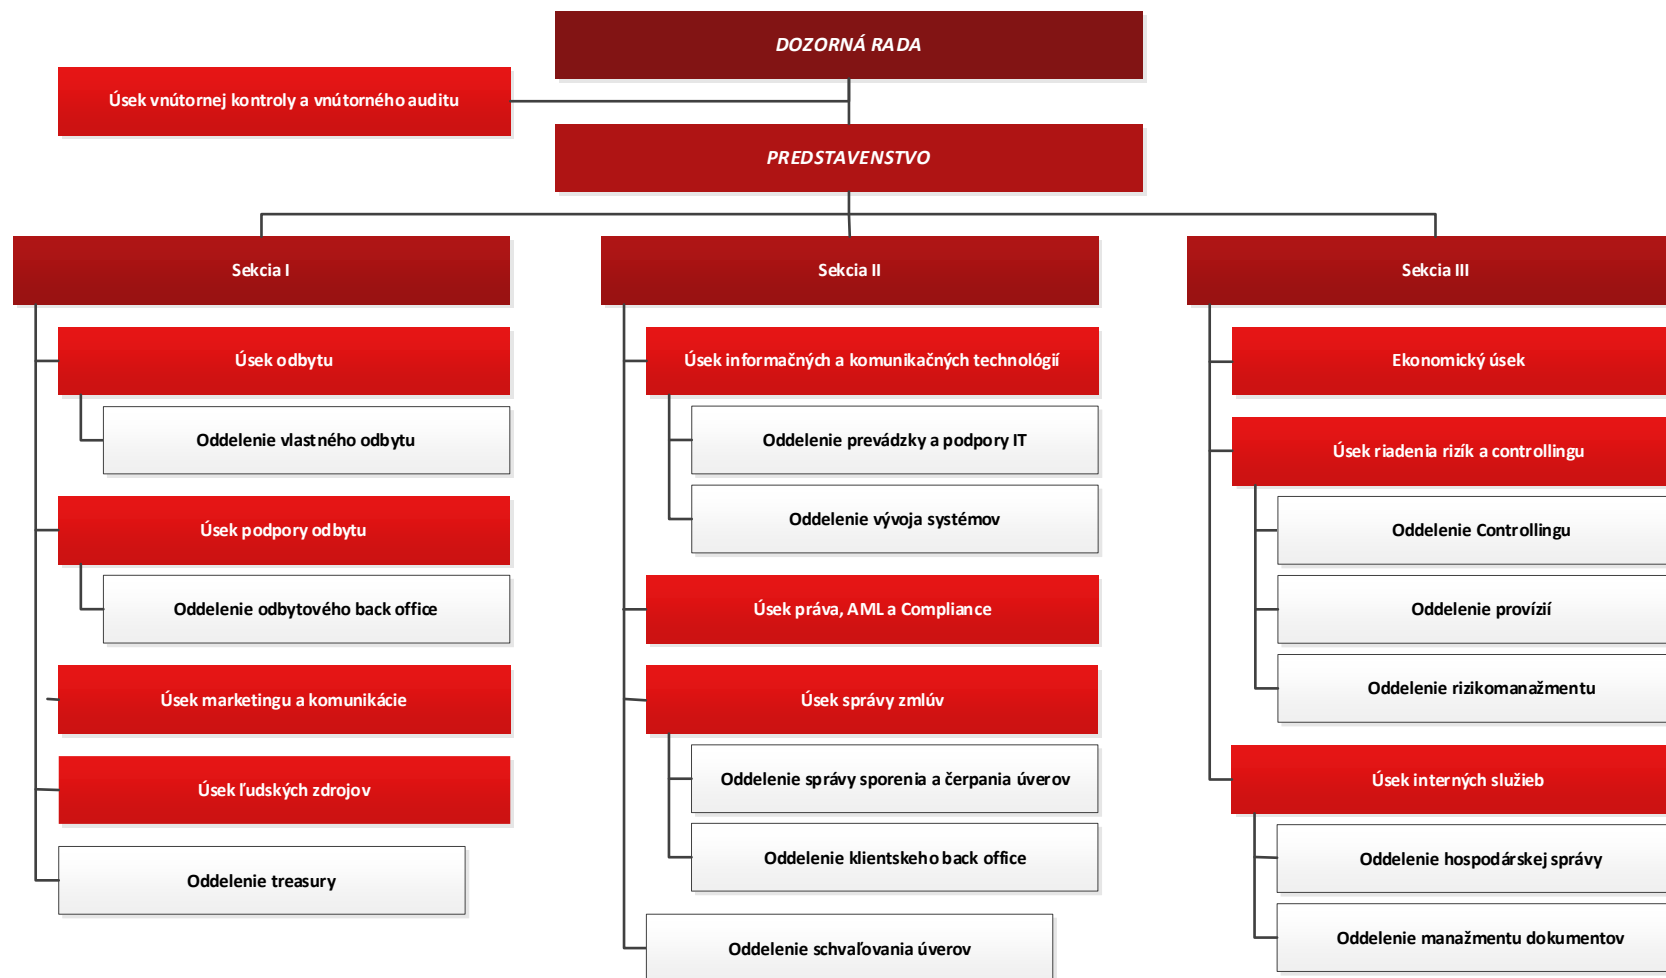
DOZORNÁ RADA

Úsek vnútornej kontroly a vnútorného auditu

PREDSTAVENSTVO

Sekcia I

Úsek odbytu

Oddelenie vlastného odbytu

Úsek podpory odbytu

Oddelenie odbytového back office

Úsek marketingu a komunikácie

Úsek ľudských zdrojov

Oddelenie treasury

Sekcia II

Úsek informačných a komunikačných technológií

Oddelenie prevádzky a podpory IT

Oddelenie vývoja systémov

Úsek práva, AML a Compliance

Úsek správy zmlúv

Oddelenie správy sporenia a čerpania úverov

Oddelenie klientskeho back office

Oddelenie schvaľovania úverov

Sekcia III

Ekonomický úsek

Úsek riadenia rizík a controllingu

Oddelenie Controllingu

Oddelenie provízií

Oddelenie rizikomanažmentu

Úsek interných služieb

Oddelenie hospodárskej správy

Oddelenie manažmentu dokumentov